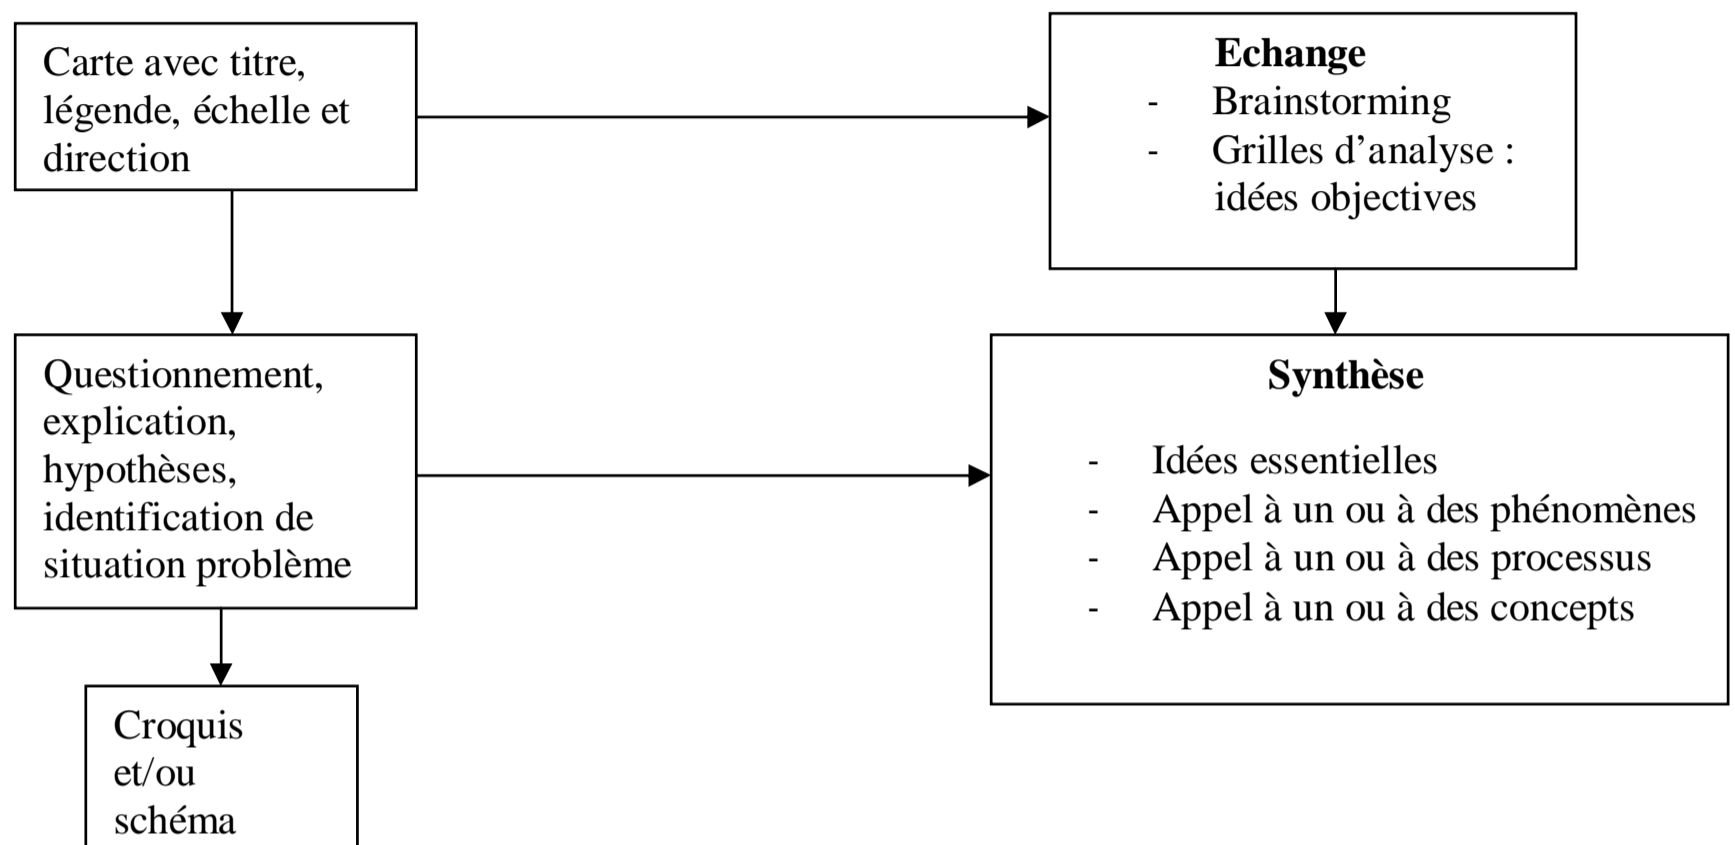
Carte avec titre, légende, échelle et direction

**Echange**
- Brainstorming
- Grilles d'analyse : idées objectives

Questionnement, explication, hypothèses, identification de situation problème

**Synthèse**

- Idées essentielles
- Appel à un ou à des phénomènes
- Appel à un ou à des processus
- Appel à un ou à des concepts

Croquis et/ou schéma